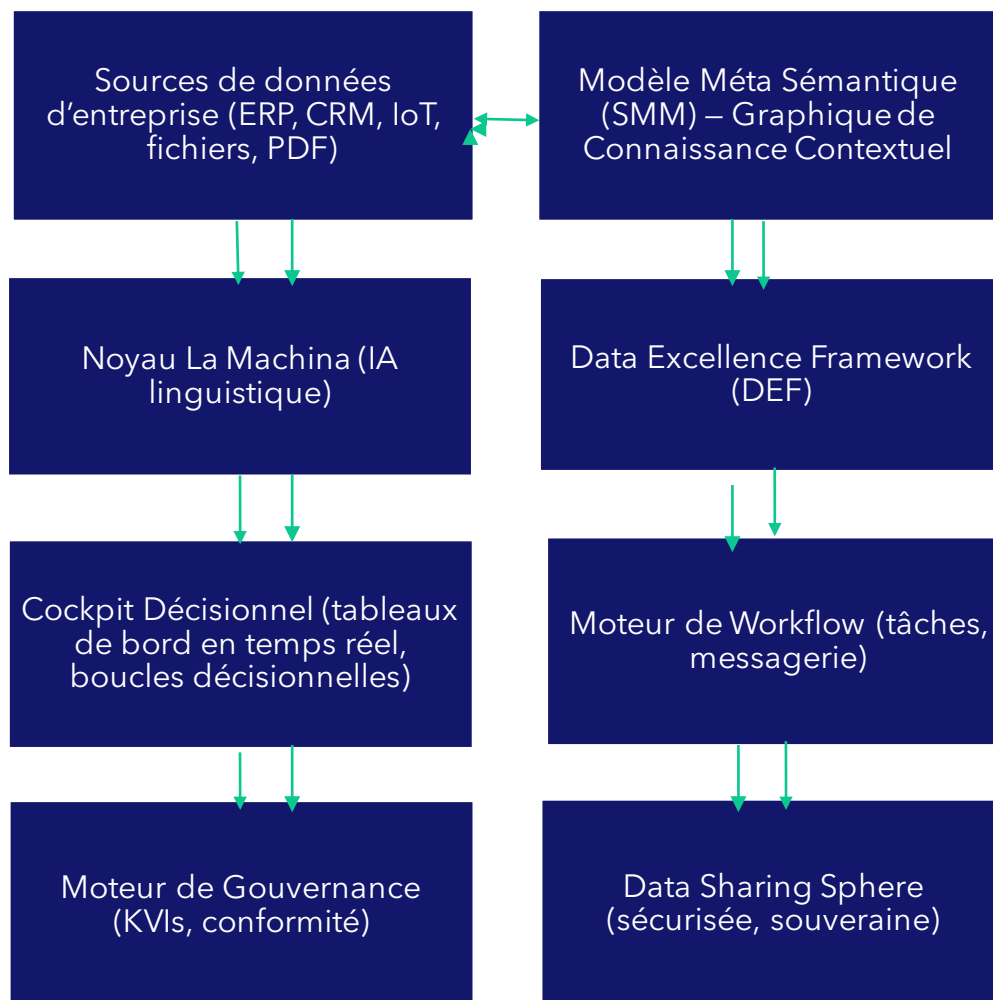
Sources de données d’entreprise (ERP, CRM, IoT, fichiers, PDF)

Modèle Méta Sémantique (SMM) – Graphique de Connaissance Contextuel

Noyau La Machina (IA linguistique)

Data Excellence Framework (DEF)

Cockpit Décisionnel (tableaux de bord en temps réel, boucles décisionnelles)

Moteur de Workflow (tâches, messagerie)

Moteur de Gouvernance (KVIs, conformité)

Data Sharing Sphere (sécurisée, souveraine)